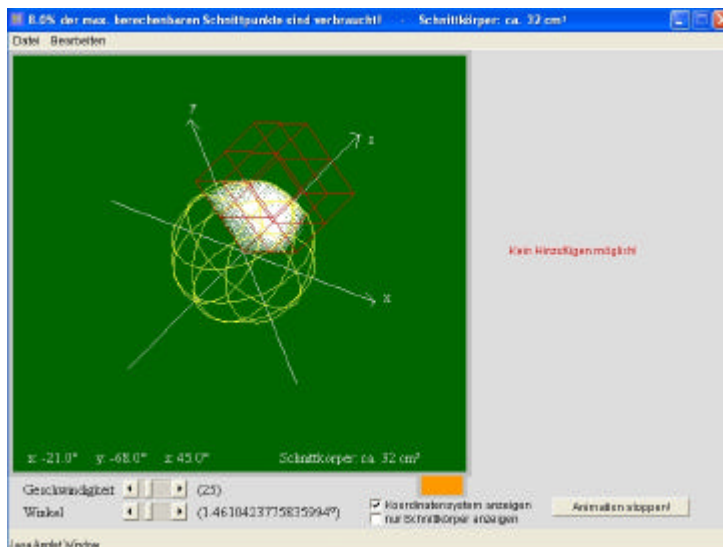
8.0% der max. berechenbaren Schnittpunkte sind verbraucht! - Schnittkörper: ca. 32 cm³

Datei Bearbeiten

y
z
x

x: -21.0° y: -68.0° z: 45.0°

Schnittkörper: ca. 32 cm³

Kein Hinzufügen möglich!

Geschwindigkeit (25)

Winkel (1.4610423775835994°)

Koordinatensystem anzeigen

nur Schnittkörper anzeigen

Animation stoppen!

Java Applet Window